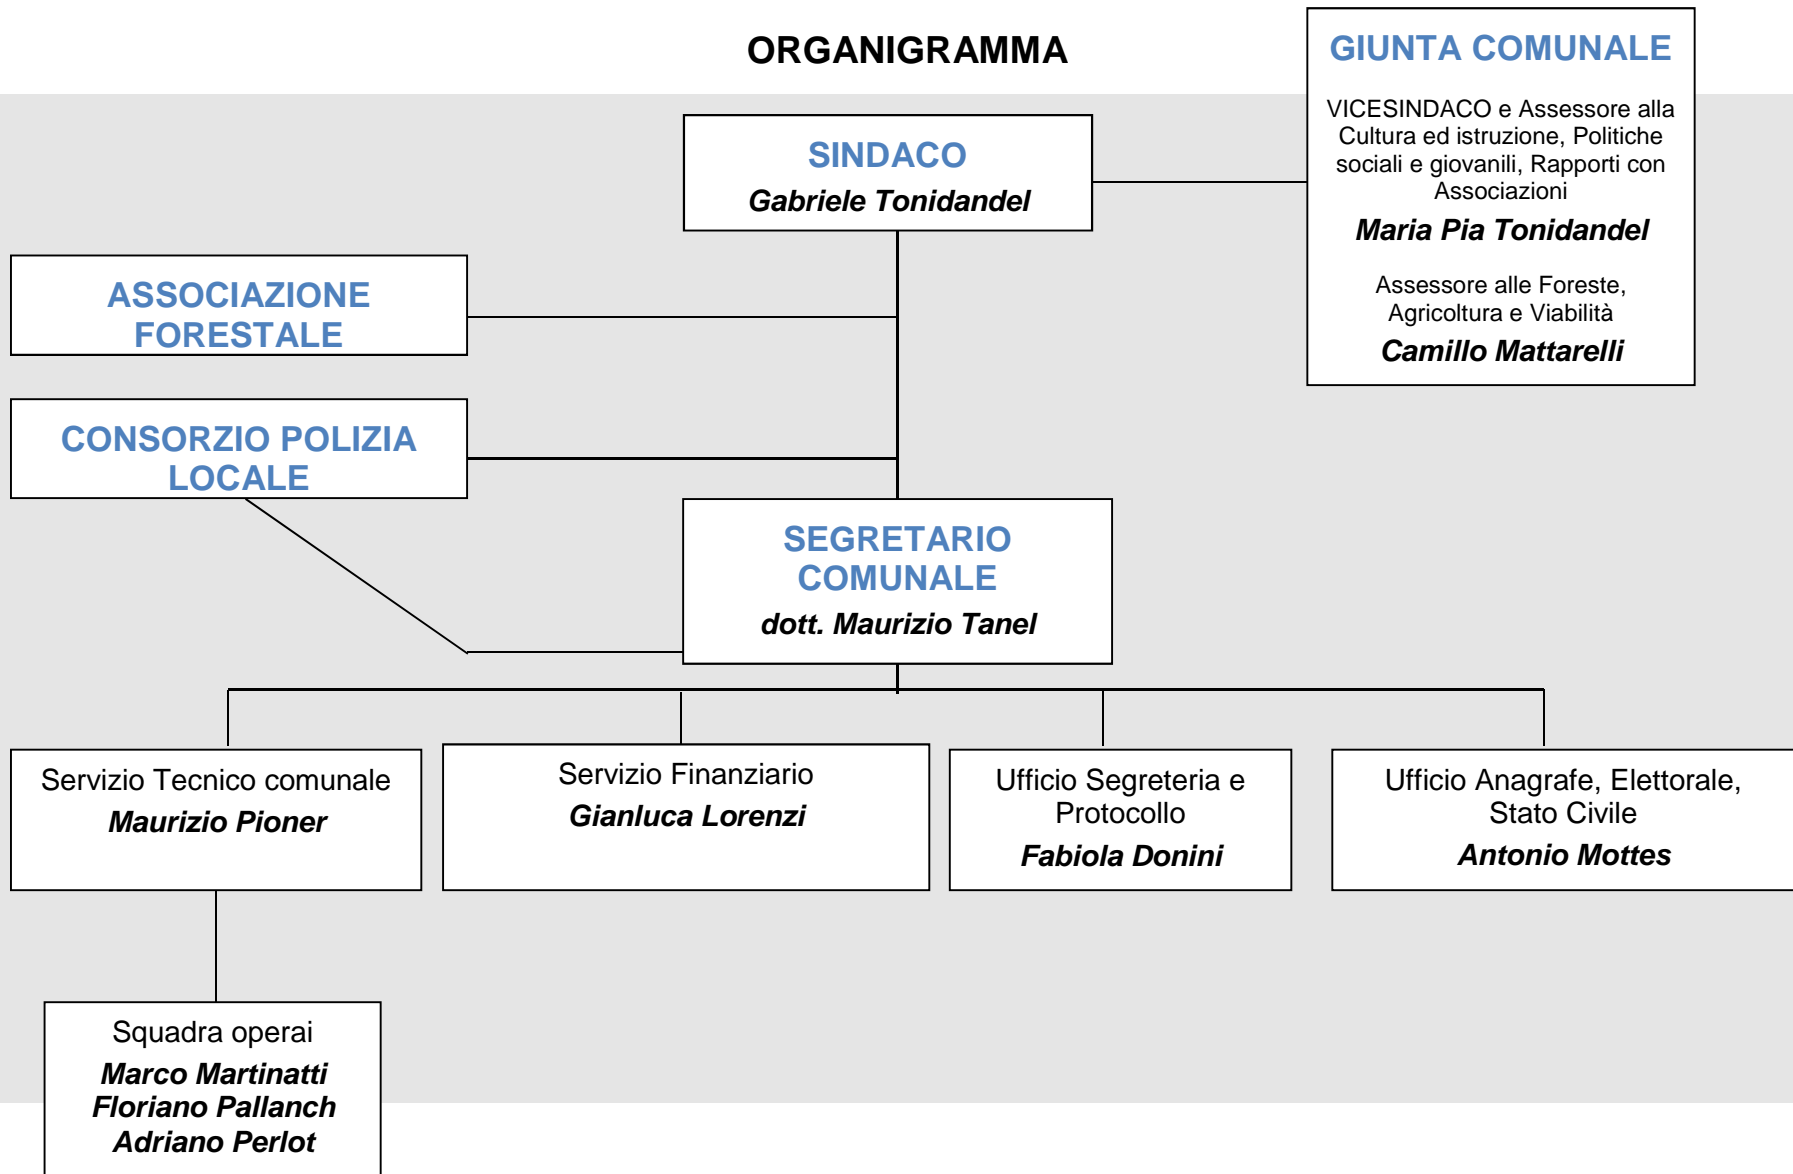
ORGANIGRAMMA

GIUNTA COMUNALE

VICESINDACO e Assessore alla Cultura ed istruzione, Politiche sociali e giovanili, Rapporti con Associazioni

**Maria Pia Tonidandel**

Assessore alle Foreste, Agricoltura e Viabilità

**Camillo Mattarelli**

SINDACO

**Gabriele Tonidandel**

ASSOCIAZIONE FORESTALE

CONSORZIO POLIZIA LOCALE

SEGRETARIO COMUNALE

**dott. Maurizio Tanel**

Servizio Tecnico comunale

**Maurizio Pioner**

Servizio Finanziario

**Gianluca Lorenzi**

Ufficio Segreteria e Protocollo

**Fabiola Donini**

Ufficio Anagrafe, Elettorale, Stato Civile

**Antonio Mottes**

Squadra operai

**Marco Martinatti**
**Floriano Pallanch**
**Adriano Perlot**